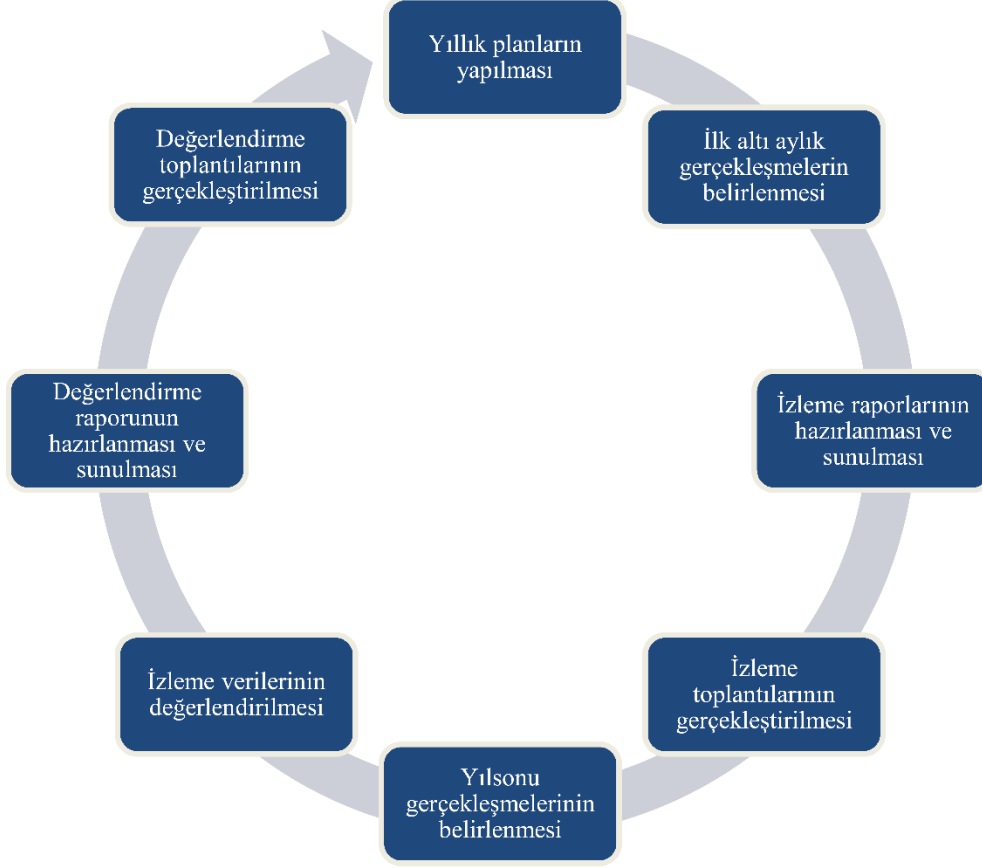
Yıllık planların yapılması

İlk altı aylık gerçekleşmelerin belirlenmesi

İzleme raporlarının hazırlanması ve sunulması

İzleme toplantılarının gerçekleştirilmesi

Yılsonu gerçekleşmelerinin belirlenmesi

İzleme verilerinin değerlendirilmesi

Değerlendirme raporunun hazırlanması ve sunulması

Değerlendirme toplantılarının gerçekleştirilmesi